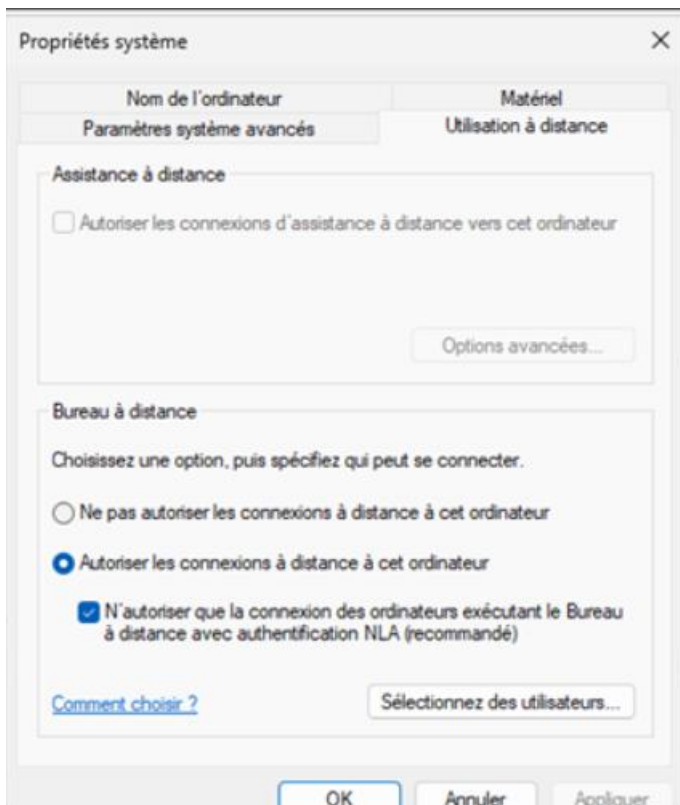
Propriétés système

×

Nom de l'ordinateur

Matériel

Paramètres système avancés

Utilisation à distance

Assistance à distance

Autoriser les connexions d'assistance à distance vers cet ordinateur

Options avancées...

Bureau à distance

Choisissez une option, puis spécifiez qui peut se connecter.

Ne pas autoriser les connexions à distance à cet ordinateur

Autoriser les connexions à distance à cet ordinateur

N'autoriser que la connexion des ordinateurs exécutant le Bureau à distance avec authentification NLA (recommandé)

Comment choisir ?

Sélectionnez des utilisateurs...

OK

Annuler

Appliquer